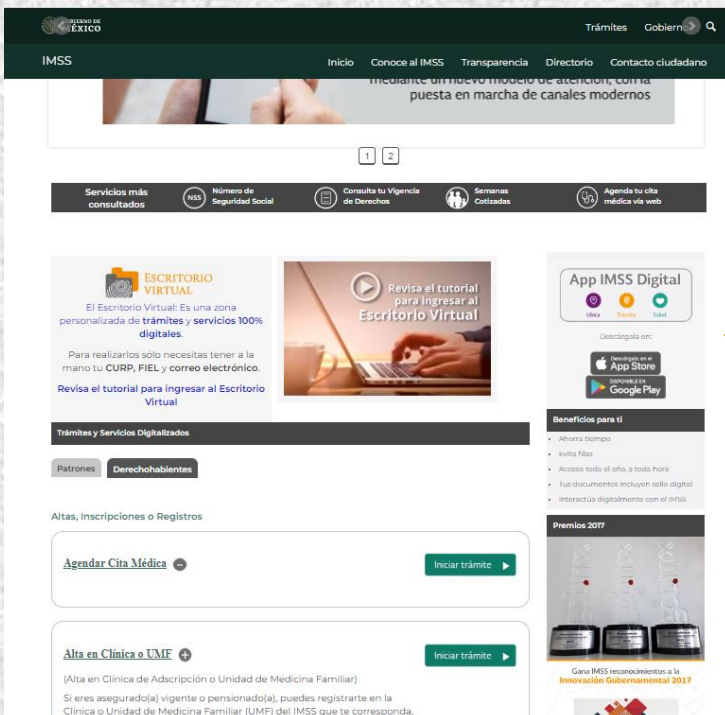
GOBIERNO DE MÉXICO

Trámites Gobierno

IMSS

Inicio Conoce al IMSS Transparencia Directorio Contacto ciudadano

mediante un nuevo modelo de atención, con la puesta en marcha de canales modernos

1 2

Servicios más consultados

NSS Número de Seguridad Social

Consulta tu Vigencia de Derechos

Semanas Cotizadas

Agenda tu cita médica vía web

ESCRITORIO VIRTUAL

El Escritorio Virtual: Es una zona personalizada de trámites y servicios 100% digitales.

Para realizarlos sólo necesitas tener a la mano tu CURP, FIEL y correo electrónico.

Revisa el tutorial para ingresar al Escritorio Virtual

Revisa el tutorial para ingresar al Escritorio Virtual

App IMSS Digital

Descárgala en:

Descárgalo en el App Store

DISPONIBLE EN Google Play

Beneficios para ti

- Ahorra tiempo
- Evita filas
- Acceso todo el año, a toda hora
- Tus documentos incluyen sello digital
- Interactúa digitalmente con el IMSS

Trámites y Servicios Digitalizados

Patrones Derechohabientes

Altas, Inscripciones o Registros

Agendar Cita Médica

Iniciar trámite

Premios 2017

Alta en Clínica o UMF

Iniciar trámite

(Alta en Clínica de Adscripción o Unidad de Medicina Familiar)

Si eres asegurado(a) vigente o pensionado(a), puedes registrarte en la Clínica o Unidad de Medicina Familiar (UMF) del IMSS que te corresponda.

Gana IMSS reconocimientos a la Innovación Gubernamental 2017